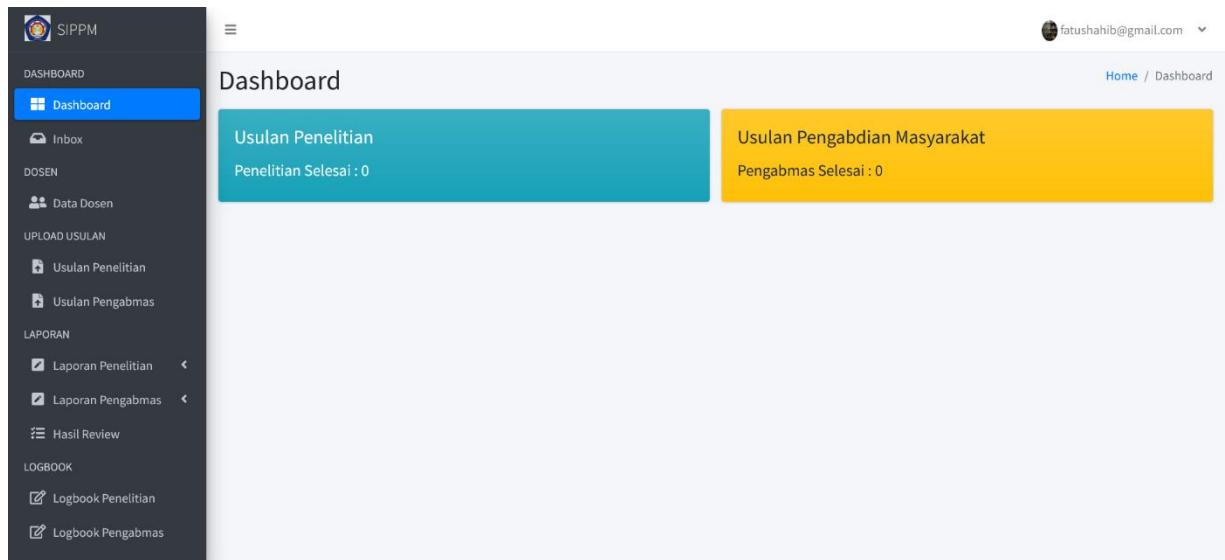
SIPPM

DASHBOARD

Dashboard

Inbox

DOSEN

Data Dosen

UPLOAD USULAN

Usulan Penelitian

Usulan Pengabmas

LAPORAN

Laporan Penelitian

Laporan Pengabmas

Hasil Review

LOGBOOK

Logbook Penelitian

Logbook Pengabmas

fatushahib@gmail.com

Dashboard

Home / Dashboard

Usulan Penelitian

Penelitian Selesai : 0

Usulan Pengabdian Masyarakat

Pengabmas Selesai : 0